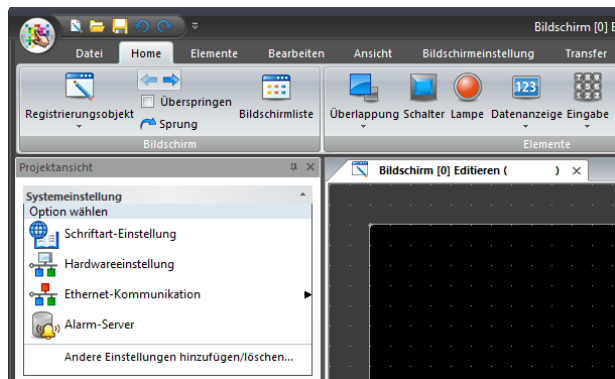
Bildschirm [0] E

Datei | Home | Elemente | Bearbeiten | Ansicht | Bildschirmeinstellung | Transfer

Registrierungsobjekt
Überspringen
Sprung
Bildschirmliste
Bildschirm

Überlappung
Schalter
Lampe
Datenanzeige
Eingabe
Elemente

Projektansicht

Systemeinstellung
Option wählen
Schriftart-Einstellung
Hardwareeinstellung
Ethernet-Kommunikation
Alarm-Server
Andere Einstellungen hinzufügen/löschen...

Bildschirm [0] Editieren (